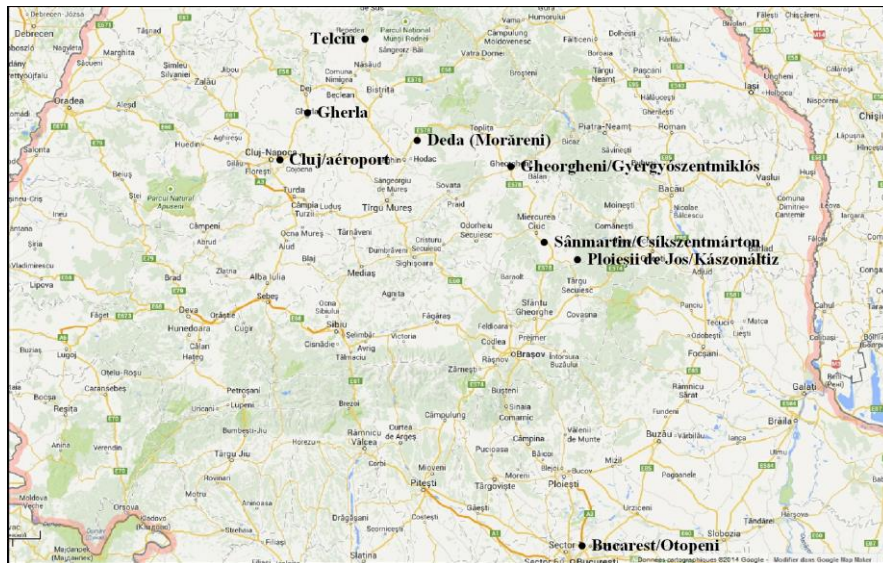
Telciu
Gherla
Deda (Morăreni)
Cluj/aéroport
Gheorgheni/Gyergyószentmiklós
Sânmartin/Csíkszentmárton
Ploieşii de Jos/Kászonáltiz
Bucarest/Otopeni

Debrecen
Oradea
Satu Mare
Baia Mare
Zalău
Bistriţa
Cluj-Napoca
Turda
Târgu Mureş
Mediaş
Sighişoara
Alba Iulia
Sibiu
Deva
Hunedoara
Braşov
Făgăraş
Miercurea Ciuc
Bacău
Piatra-Neamţ
Iaşi
Roman
Focşani
Buzău
Brăila
Galaţi
Ploieşti
Piteşti
Târgovişte
Râmnicu Vâlcea
Târgu Jiu
Reşiţa
Lugoj
Caransebeş
Petroşani
Câmpulung
Sfântu Gheorghe
Odorheiu Secuiesc
Chişinău
Cahul
Arad
Orşova
Moldova Veche
Sector 1
Bucureşti
Données cartographiques ©2014 Google - Modifier dans Google Map Maker